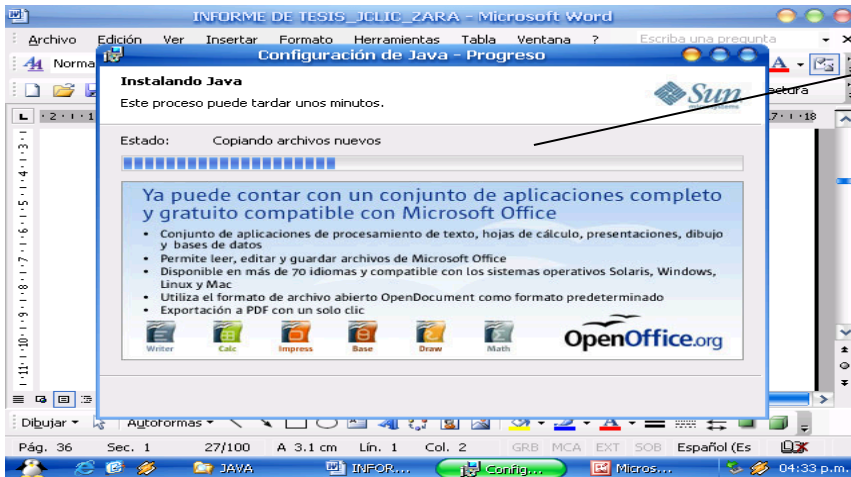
INFORME DE TESIS_JCLIC_ZARA - Microsoft Word

Archivo Edición Ver Insertar Formato Herramientas Tabla Ventana ?

Escriba una pregunta

Norma

Configuración de Java - Progreso

Instalando Java

Este proceso puede tardar unos minutos.

Sun

Estado: Copiando archivos nuevos

Ya puede contar con un conjunto de aplicaciones completo y gratuito compatible con Microsoft Office

• Conjunto de aplicaciones de procesamiento de texto, hojas de cálculo, presentaciones, dibujo y bases de datos
• Permite leer, editar y guardar archivos de Microsoft Office
• Disponible en más de 70 idiomas y compatible con los sistemas operativos Solaris, Windows, Linux y Mac
• Utiliza el formato de archivo abierto OpenDocument como formato predeterminado
• Exportación a PDF con un solo clic

Writer Calc Impress Base Draw Math

OpenOffice.org

Dibujar Autoformas

Pág. 36 Sec. 1 27/100 A 3.1 cm Lín. 1 Col. 2 GRB MCA EXT SOB Español (Es

JAVA INFOR... Config... Micros... 04:33 p.m.